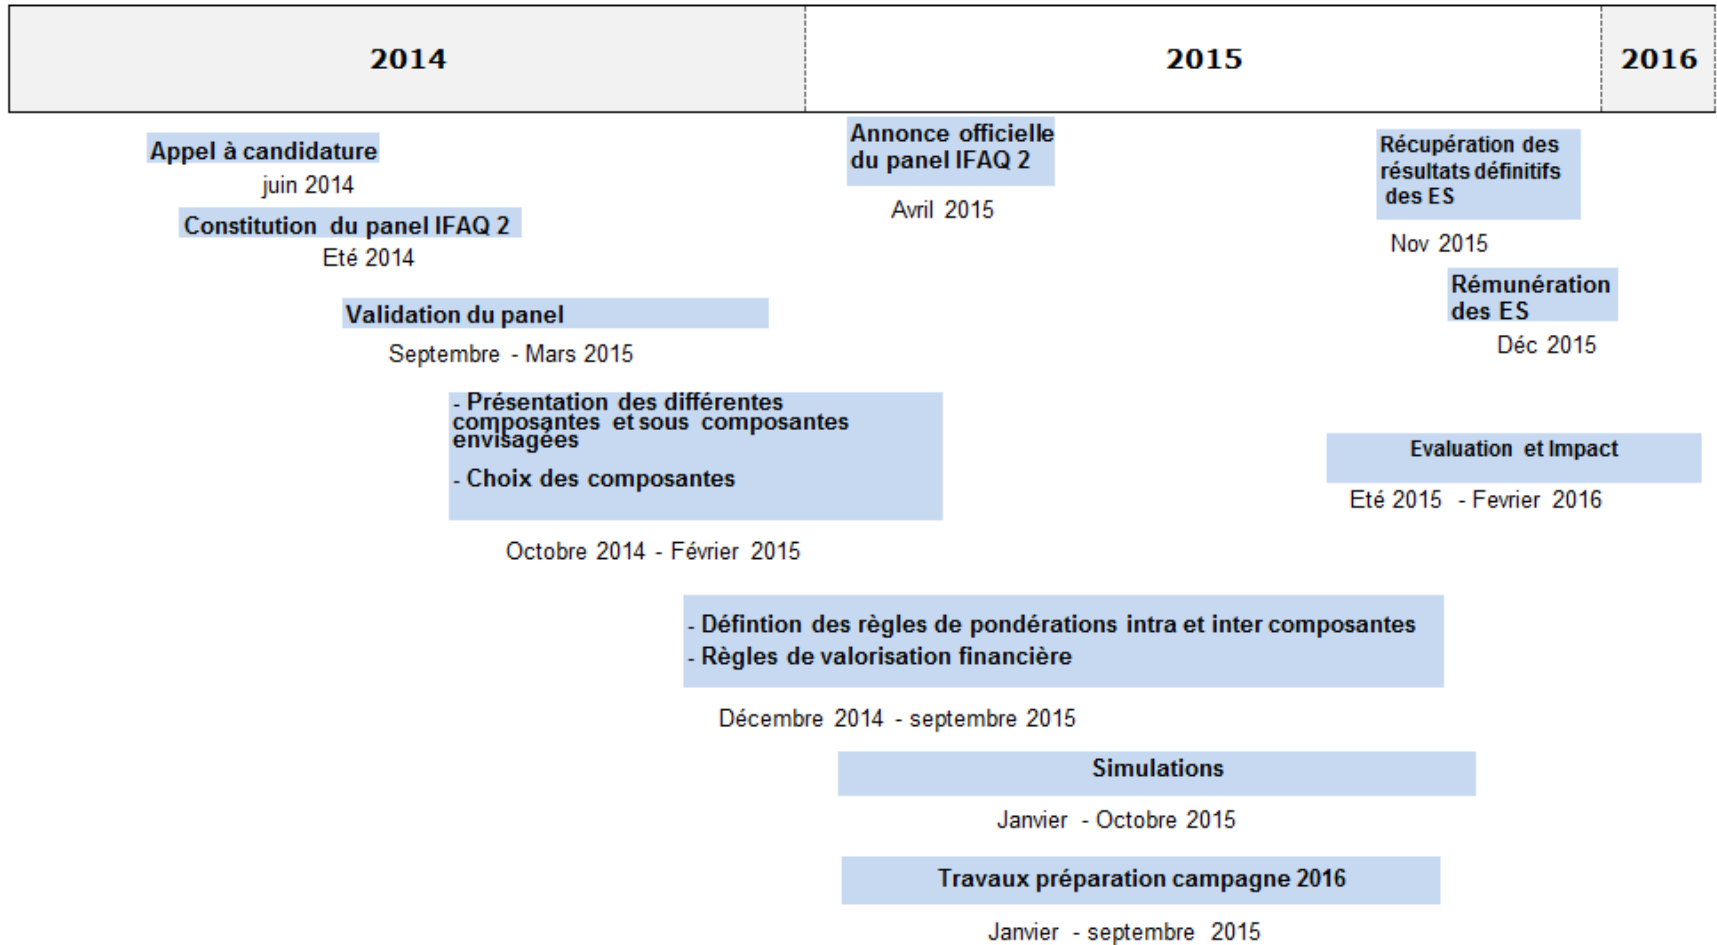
| 2014 | 2015 | 2016 |
|---|---|---|

Appel à candidature
juin 2014

Constitution du panel IFAQ 2
Eté 2014

Validation du panel
Septembre - Mars 2015

- Présentation des différentes composantes et sous composantes envisagées
- Choix des composantes
Octobre 2014 - Février 2015

Annonce officielle du panel IFAQ 2
Avril 2015

- Défintion des règles de pondérations intra et inter composantes
- Règles de valorisation financière
Décembre 2014 - septembre 2015

Simulations
Janvier - Octobre 2015

Travaux préparation campagne 2016
Janvier - septembre 2015

Récupération des résultats définitifs des ES
Nov 2015

Rémunération des ES
Déc 2015

Evaluation et Impact
Eté 2015 - Fevrier 2016